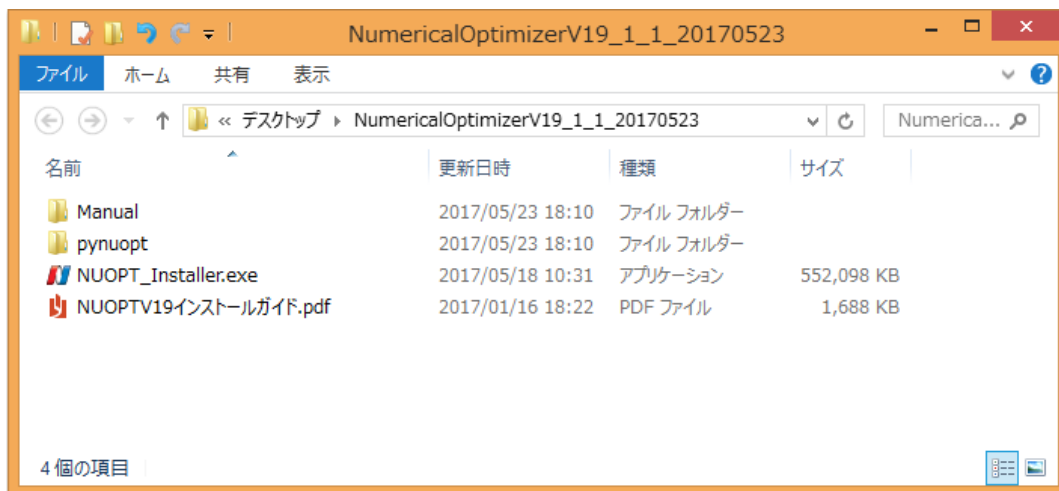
NumericalOptimizerV19_1_1_20170523

ファイル ホーム 共有 表示

« デスクトップ › NumericalOptimizerV19_1_1_20170523

Numerica...

| 名前 | 更新日時 | 種類 | サイズ |
|---|---|---|---|
| Manual | 2017/05/23 18:10 | ファイル フォルダー | |
| pynuopt | 2017/05/23 18:10 | ファイル フォルダー | |
| NUOPT_Installer.exe | 2017/05/18 10:31 | アプリケーション | 552,098 KB |
| NUOPTV19インストールガイド.pdf | 2017/01/16 18:22 | PDF ファイル | 1,688 KB |

4 個の項目